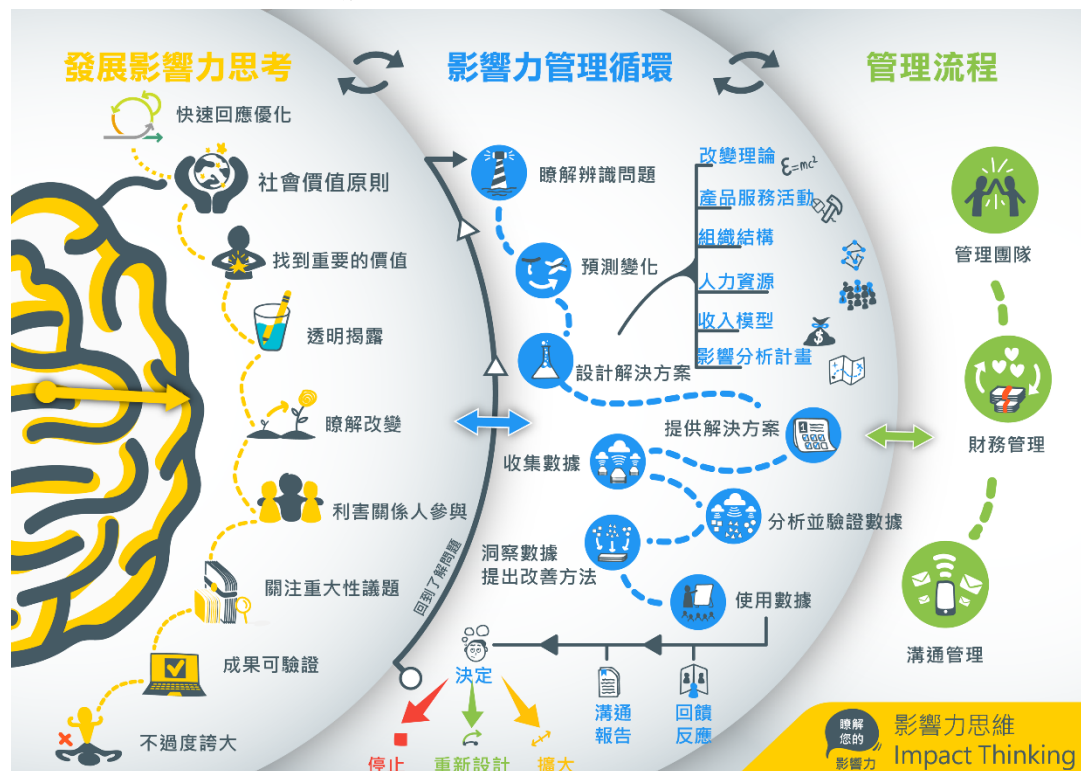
發展影響力思考
影響力管理循環
管理流程

快速回應優化
社會價值原則
找到重要的價值
透明揭露
瞭解改變
利害關係人參與
關注重大性議題
成果可驗證
不過度誇大

瞭解辨識問題
預測變化
設計解決方案
改變理論
$\varepsilon=mc^2$
產品服務活動
組織結構
人力資源
收入模型
影響分析計畫
提供解決方案
收集數據
分析並驗證數據
洞察數據
提出改善方法
使用數據
回到了解問題
決定
停止
重新設計
擴大
溝通
報告
回饋
反應

管理團隊
財務管理
溝通管理

瞭解
您的
影響力
影響力思維
Impact Thinking